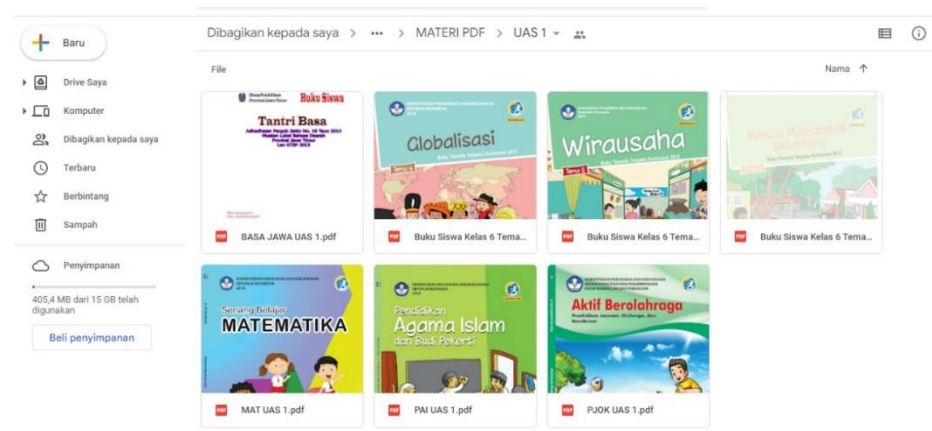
Baru

Drive Saya

Komputer

Dibagikan kepada saya

Terbaru

Berbintang

Sampah

Penyimpanan

405,4 MB dari 15 GB telah digunakan

Beli penyimpanan

Dibagikan kepada saya > ••• > MATERI PDF > UAS 1

File

Nama

Buku Siswa

Tantri Basa

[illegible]

BASA JAWA UAS 1.pdf

Globalisasi

Buku Tematik Terpadu Kurikulum 2013

Buku Siswa Kelas 6 Tema...

Wirausaha

Buku Siswa Kelas 6 Tema...

Menuju Masyarakat Sejahtera

Buku Siswa Kelas 6 Tema...

Senang Belajar

MATEMATIKA

MAT UAS 1.pdf

Pendidikan

Agama Islam

dan Budi Pekerti

PAI UAS 1.pdf

Aktif Berolahraga

Pendidikan Jasmani, Olahraga, dan Kesehatan

PJOK UAS 1.pdf